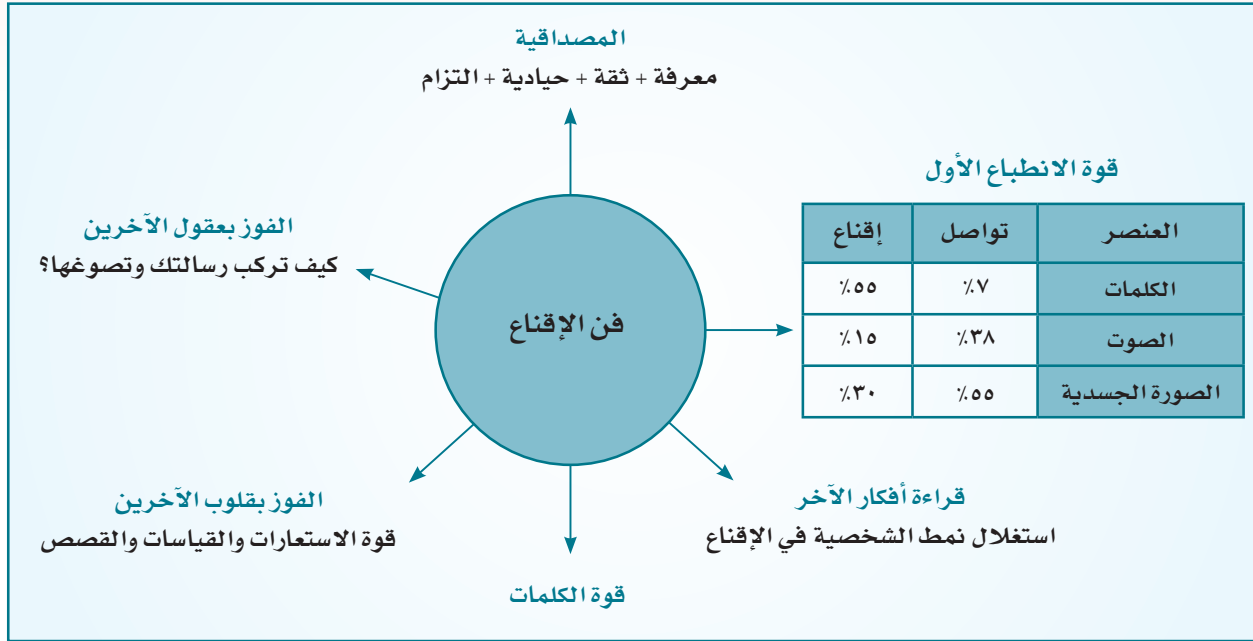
المصداقية
معرفة + ثقة + حيادية + التزام

قوة الانطباع الأول

| العنصر | تواصل | إقناع |
|---|---|---|
| الكلمات | ٪٧ | ٪٥٥ |
| الصوت | ٪٣٨ | ٪١٥ |
| الصورة الجسدية | ٪٥٥ | ٪٣٠ |

الفوز بعقول الآخرين
كيف تركب رسالتك وتصوغها؟

فن الإقناع

الفوز بقلوب الآخرين
قوة الاستعارات والقياسات والقصص

قراءة أفكار الآخر
استغلال نمط الشخصية في الإقناع

قوة الكلمات